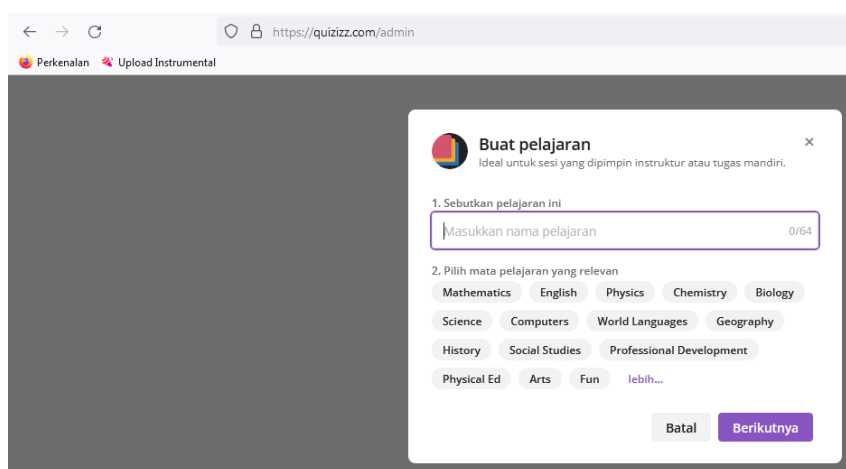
https://quizizz.com/admin

Perkenalan Upload Instrumental

Buat pelajaran
Ideal untuk sesi yang dipimpin instruktur atau tugas mandiri.

×

1. Sebutkan pelajaran ini

Masukkan nama pelajaran 0/64

2. Pilih mata pelajaran yang relevan

Mathematics English Physics Chemistry Biology Science Computers World Languages Geography History Social Studies Professional Development Physical Ed Arts Fun lebih...

Batal Berikutnya